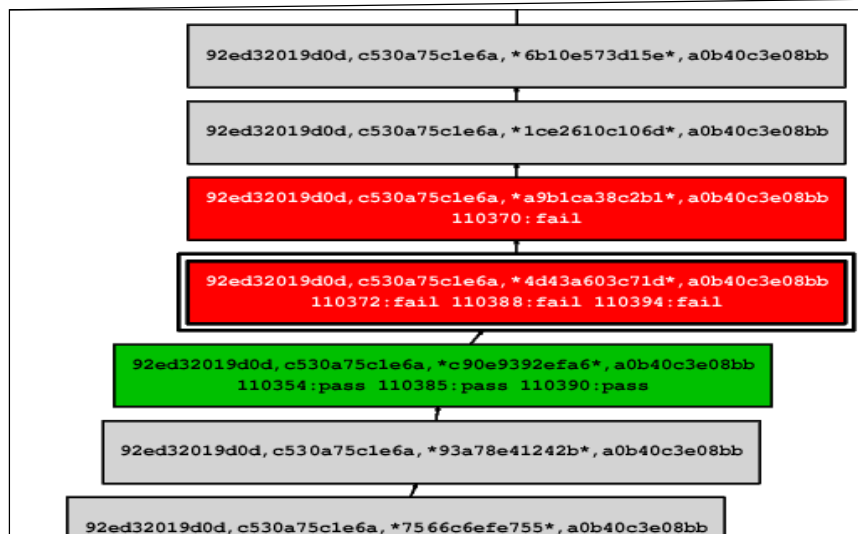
92ed32019d0d,c530a75c1e6a,*6b10e573d15e*,a0b40c3e08bb

92ed32019d0d,c530a75c1e6a,*1ce2610c106d*,a0b40c3e08bb

92ed32019d0d,c530a75c1e6a,*a9b1ca38c2b1*,a0b40c3e08bb
110370:fail

92ed32019d0d,c530a75c1e6a,*4d43a603c71d*,a0b40c3e08bb
110372:fail 110388:fail 110394:fail

92ed32019d0d,c530a75c1e6a,*c90e9392efa6*,a0b40c3e08bb
110354:pass 110385:pass 110390:pass

92ed32019d0d,c530a75c1e6a,*93a78e41242b*,a0b40c3e08bb

92ed32019d0d,c530a75c1e6a,*7566c6efe755*,a0b40c3e08bb